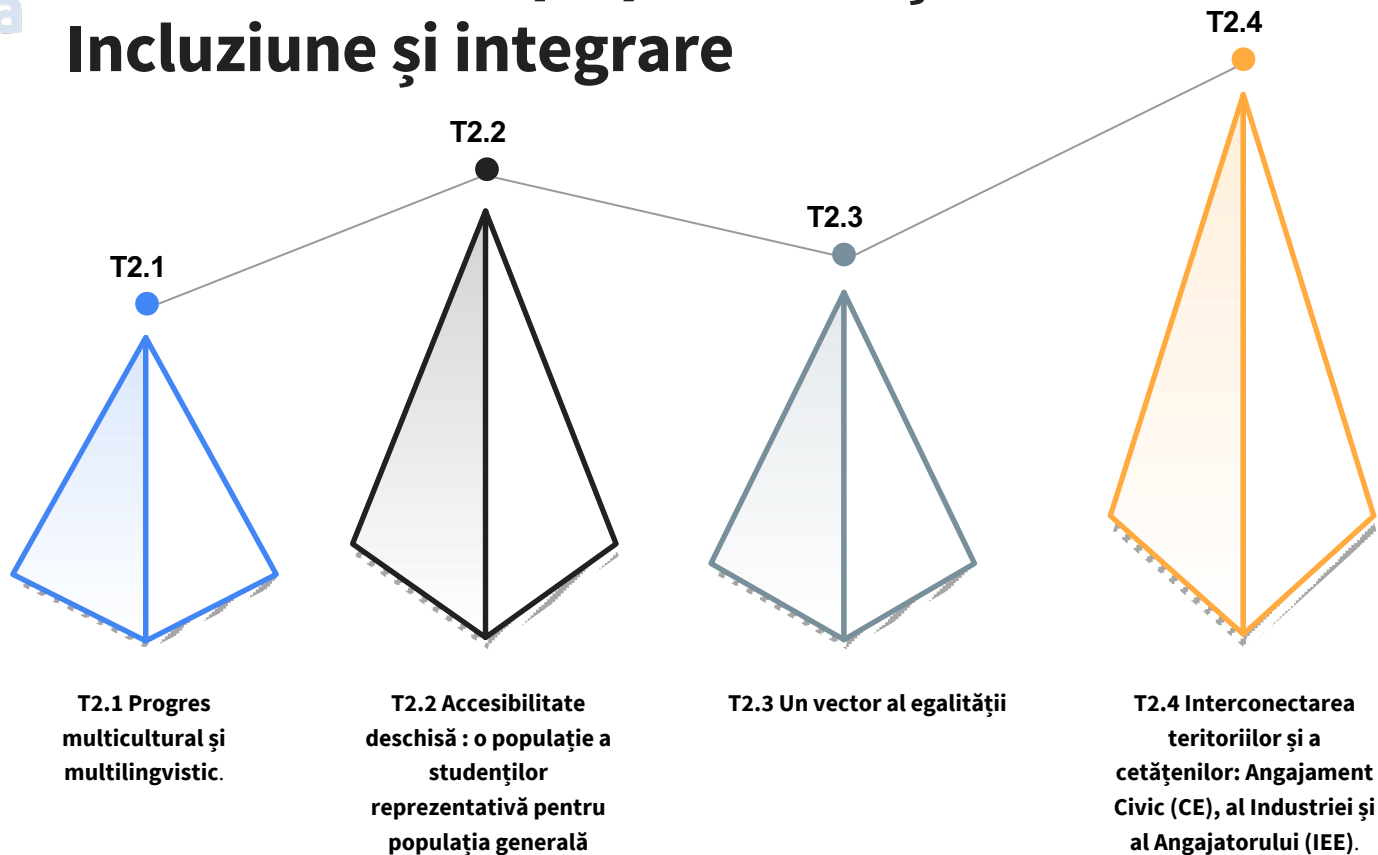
Incluziune și integrare

T2.4

T2.2

T2.3

T2.1

T2.1 Progres multicultural și multilingvistic.

T2.2 Accesibilitate deschisă : o populație a studenților reprezentativă pentru populația generală

T2.3 Un vector al egalității

T2.4 Interconectarea teritoriilor și a cetățenilor: Angajament Civic (CE), al Industriei și al Angajatorului (IEE).